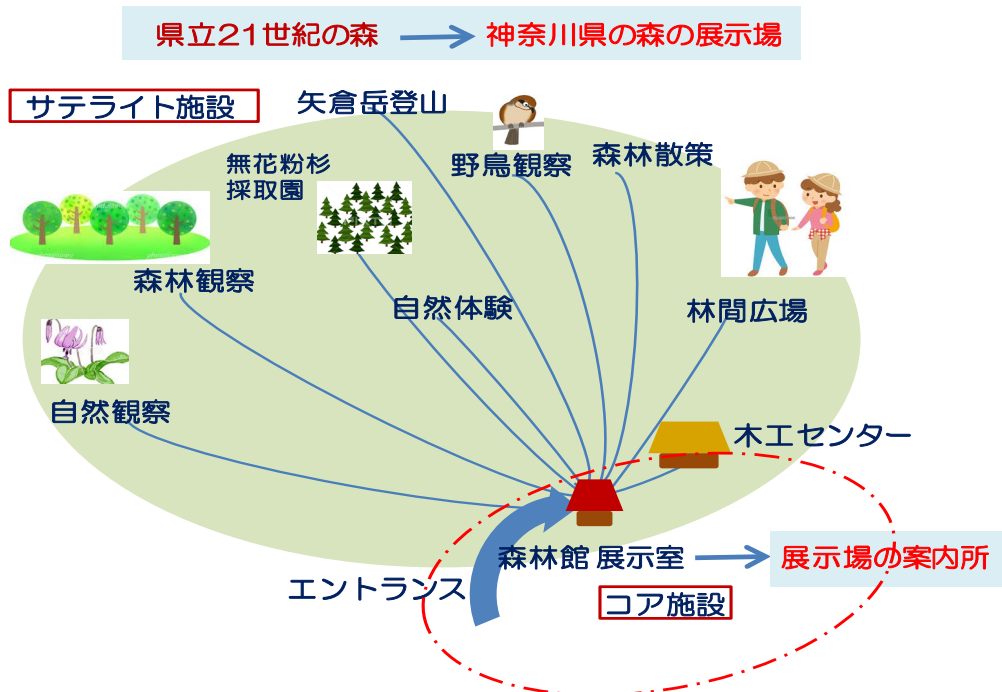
県立21世紀の森 → 神奈川県の森の展示場

サテライト施設

矢倉岳登山

野鳥観察

森林散策

無花粉杉
採取園

森林観察

自然体験

林間広場

自然観察

木工センター

森林館 展示室 → 展示場の案内所

エントランス

コア施設